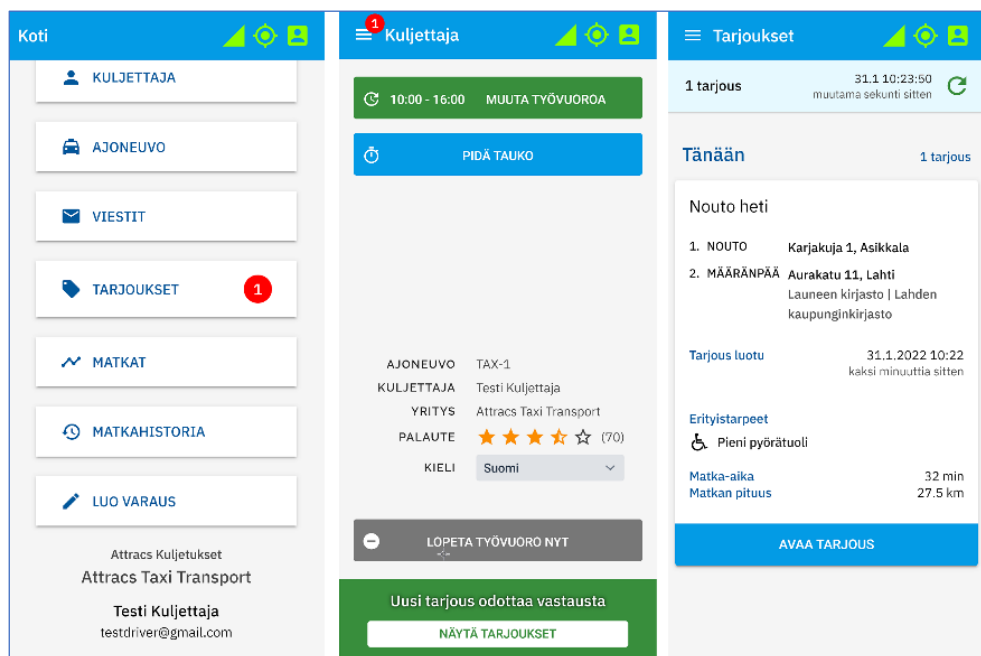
Koti

KULJETTAJA

AJONEUVO

VIESTIT

TARJOUKSET 1

MATKAT

MATKAHISTORIA

LUO VARAUS

Attracs Kuljetukset
Attracs Taxi Transport

Testi Kuljettaja
testdriver@gmail.com

1 Kuljettaja

10:00 - 16:00 MUUTA TYÖVUOROA

PIDÄ TAUKO

| | |
|---|---|
| AJONEUVO | TAX-1 |
| KULJETTAJA | Testi Kuljettaja |
| YRITYS | Attracs Taxi Transport |
| PALAUTE | (70) |
| KIELI | Suomi |

LOPETA TYÖVUORO NYT

Uusi tarjous odottaa vastausta

NÄYTÄ TARJOUKSET

Tarjoukset

1 tarjous 31.1 10:23:50
muutama sekunti sitten

Tänään 1 tarjous

Nouto heti

1. NOUTO Karjakuja 1, Asikkala
2. MÄÄRÄNPÄÄ Aurakatu 11, Lahti
Launeen kirjasto | Lahden kaupunginkirjasto

Tarjous luotu 31.1.2022 10:22
kaksi minuuttia sitten

Erityistarpeet
Pieni pyörätuoli

Matka-aika 32 min
Matkan pituus 27.5 km

AVAA TARJOUS